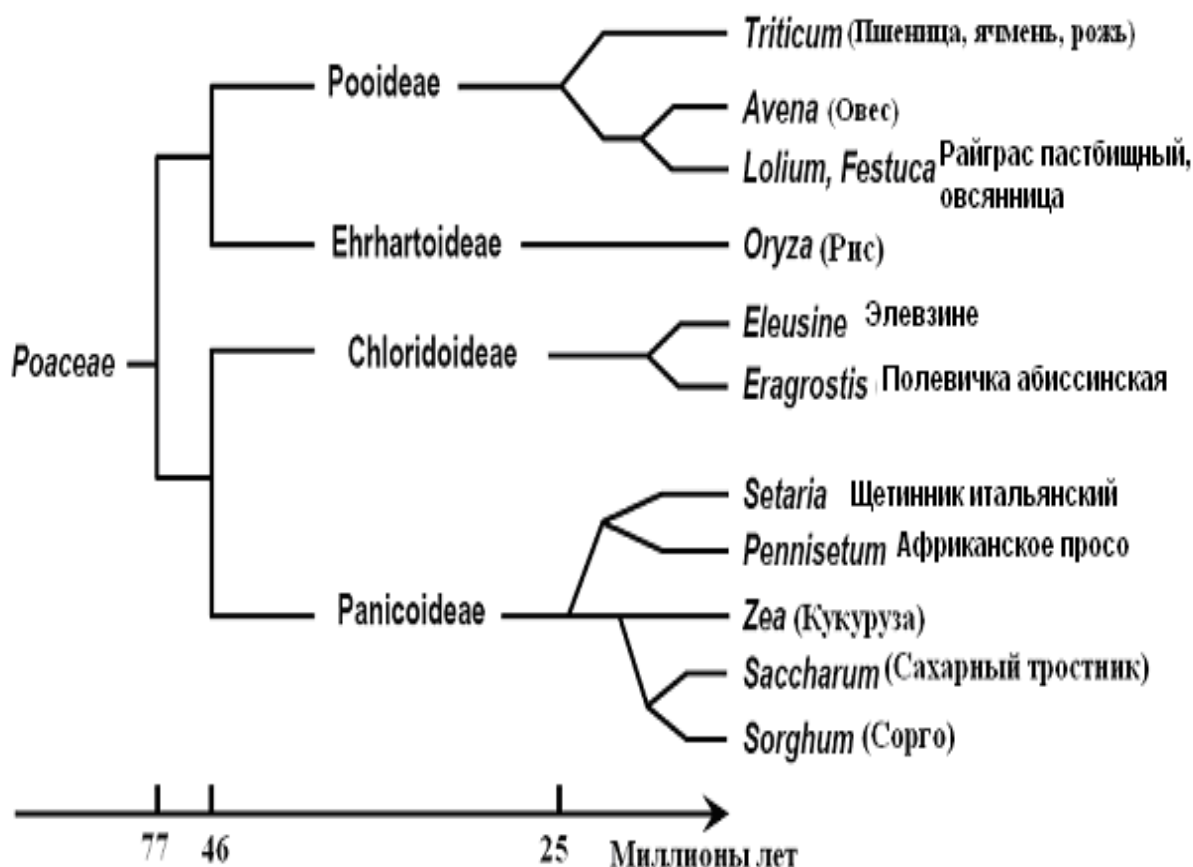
Poaceae

Pooideae

Ehrhartoideae

Chloridoideae

Panicoideae

Triticum (Пшеница, ячмень, рожь)

Avena (Овес)

Lolium, Festuca Райграс пастбищный, овсянница

Oryza (Рис)

Eleusine Элевзине

Eragrostis Полевичка абиссинская

Setaria Щетинник итальянский

Pennisetum Африканское просо

Zea (Кукуруза)

Saccharum (Сахарный тростник)

Sorghum (Сорго)

77 46 25 Миллионы лет